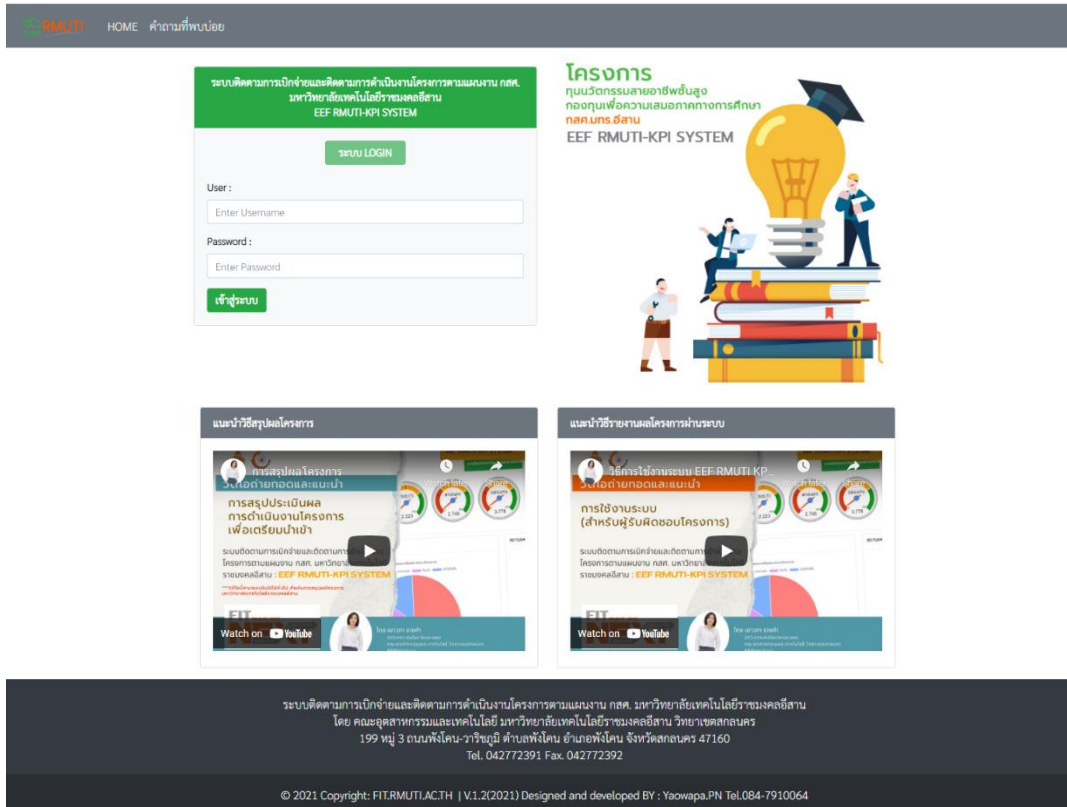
RMUTI HOME คำถามที่พบบ่อย

ระบบติดตามการเบิกจ่ายและติดตามการดำเนินงานโครงการตามแผนงาน กสศ. มหาวิทยาลัยเทคโนโลยีราชมงคลอีสาน
EEF RMUTI-KPI SYSTEM

ระบบ LOGIN

User :

Enter Username

Password :

Enter Password

เข้าสู่ระบบ

โครงการ
ทุนนวัตกรรมสายอาชีพชั้นสูง
กองทุนเพื่อความเสมอภาคทางการศึกษา
กสศ.มทร.อีสาน
EEF RMUTI-KPI SYSTEM

แนะนำวิธีสรุปผลโครงการ

การสรุปผลโครงการ
วิดีโอถ่ายทอดและแนะนำ
Watch later Share
การสรุปประเมินผล การดำเนินงานโครงการ เพื่อเตรียมนำเข้า
ระบบติดตามการเบิกจ่ายและติดตามการ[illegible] โครงการตามแผนงาน กสศ. มหาวิทยาลัย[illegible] ราชมงคลอีสาน : EEF RMUTI-KPI SYSTEM
Watch on YouTube

แนะนำวิธีรายงานผลโครงการผ่านระบบ

วิธีการใช้งานระบบ EEF RMUTI KP...
วิดีโอถ่ายทอดและแนะนำ
Watch later Share
การใช้งานระบบ (สำหรับผู้รับผิดชอบโครงการ)
ระบบติดตามการเบิกจ่ายและติดตามการ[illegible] โครงการตามแผนงาน กสศ. มหาวิทยาลัย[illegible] ราชมงคลอีสาน : EEF RMUTI-KPI SYSTEM
Watch on YouTube

ระบบติดตามการเบิกจ่ายและติดตามการดำเนินงานโครงการตามแผนงาน กสศ. มหาวิทยาลัยเทคโนโลยีราชมงคลอีสาน
โดย คณะอุตสาหกรรมและเทคโนโลยี มหาวิทยาลัยเทคโนโลยีราชมงคลอีสาน วิทยาเขตสกลนคร
199 หมู่ 3 ถนนพังโคน-วาริชภูมิ ตำบลพังโคน อำเภอพังโคน จังหวัดสกลนคร 47160
Tel. 042772391 Fax. 042772392

© 2021 Copyright: FIT.RMUTI.AC.TH | V.1.2(2021) Designed and developed BY : Yaowapa.PN Tel.084-7910064